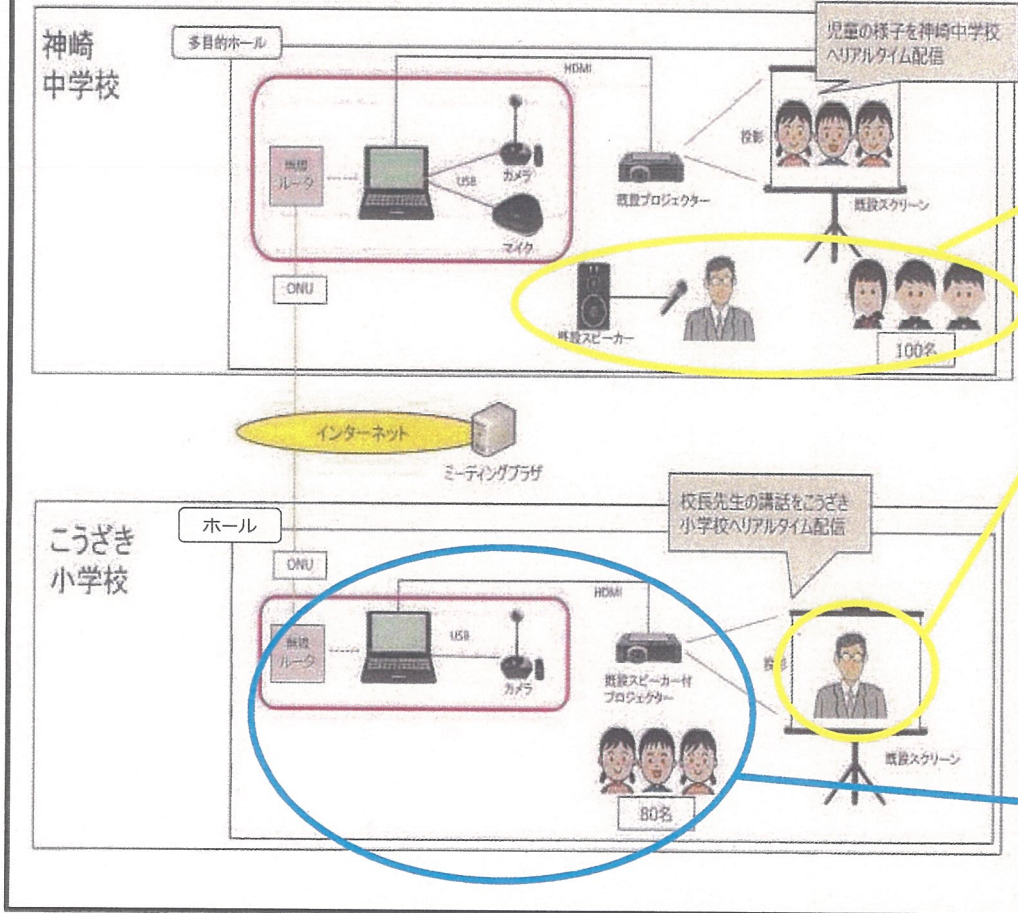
神崎中学校

多目的ホール

児童の様子を神崎中学校へリアルタイム配信

HDMI

無線ルータ

USB

カメラ

マイク

投影

既設プロジェクター

既設スクリーン

ONU

既設スピーカー

100名

インターネット

ミーティングプラザ

こうざき小学校

ホール

校長先生の講話をこうざき小学校へリアルタイム配信

ONU

HDMI

無線ルータ

USB

カメラ

既設スピーカー付プロジェクター

投影

既設スクリーン

80名